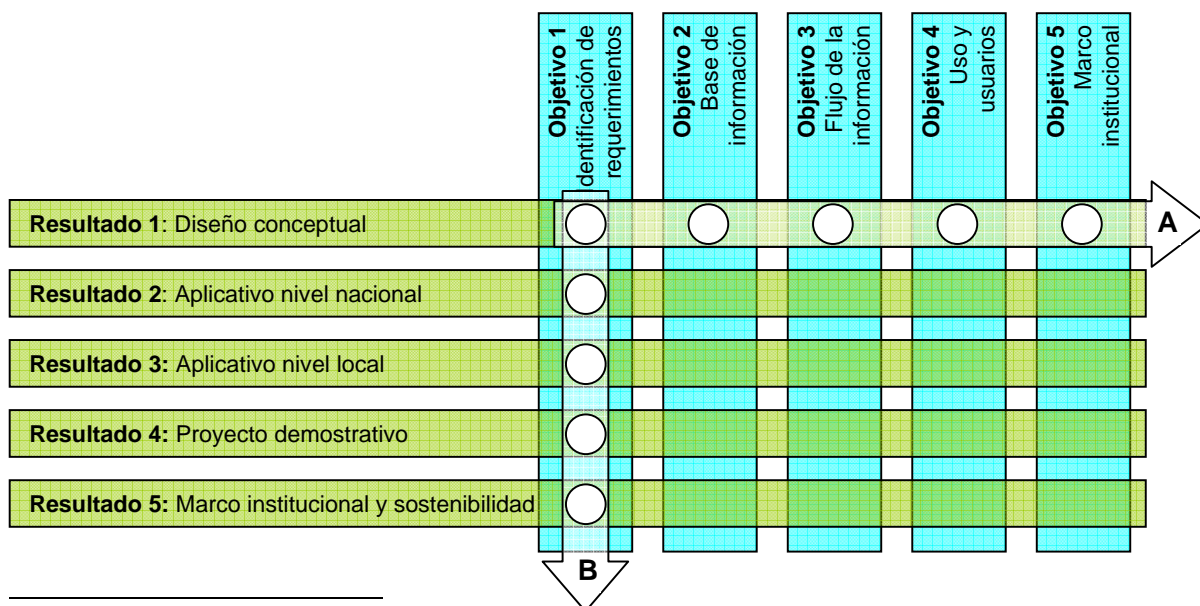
**Objetivo 1** dentificación de requerimientos

**Objetivo 2** Base de información

**Objetivo 3** Flujo de la información

**Objetivo 4** Uso y usuarios

**Objetivo 5** Marco institucional

**Resultado 1**: Diseño conceptual

A

**Resultado 2**: Aplicativo nivel nacional

**Resultado 3:** Aplicativo nivel local

**Resultado 4:** Proyecto demostrativo

**Resultado 5:** Marco institucional y sostenibilidad

B